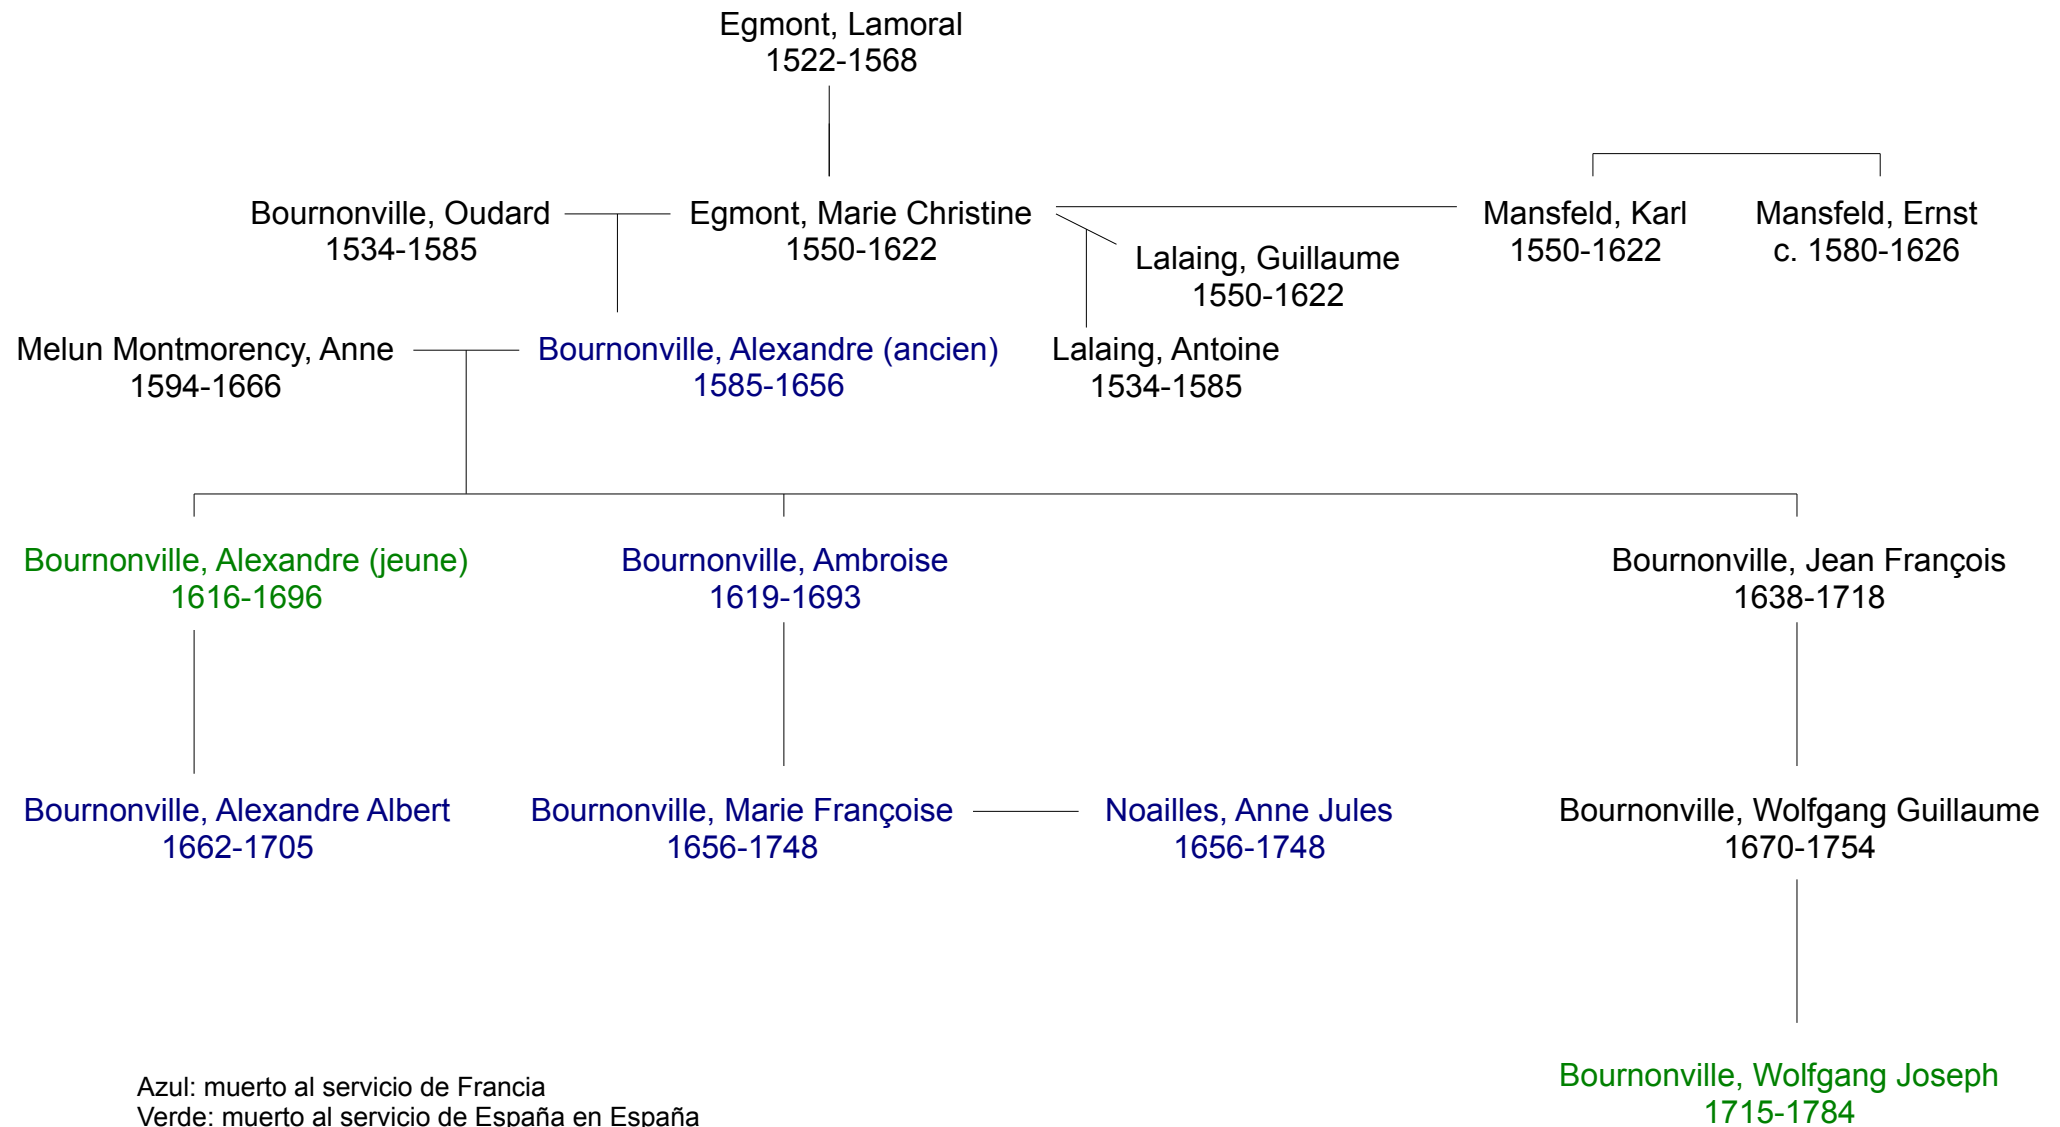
Egmont, Lamoral
1522-1568

Bournonville, Oudard
1534-1585

Egmont, Marie Christine
1550-1622

Mansfeld, Karl
1550-1622

Mansfeld, Ernst
c. 1580-1626

Lalaing, Guillaume
1550-1622

Melun Montmorency, Anne
1594-1666

Bournonville, Alexandre (ancien)
1585-1656

Lalaing, Antoine
1534-1585

Bournonville, Alexandre (jeune)
1616-1696

Bournonville, Ambroise
1619-1693

Bournonville, Jean François
1638-1718

Bournonville, Alexandre Albert
1662-1705

Bournonville, Marie Françoise
1656-1748

Noailles, Anne Jules
1656-1748

Bournonville, Wolfgang Guillaume
1670-1754

Bournonville, Wolfgang Joseph
1715-1784

Azul: muerto al servicio de Francia
Verde: muerto al servicio de España en España